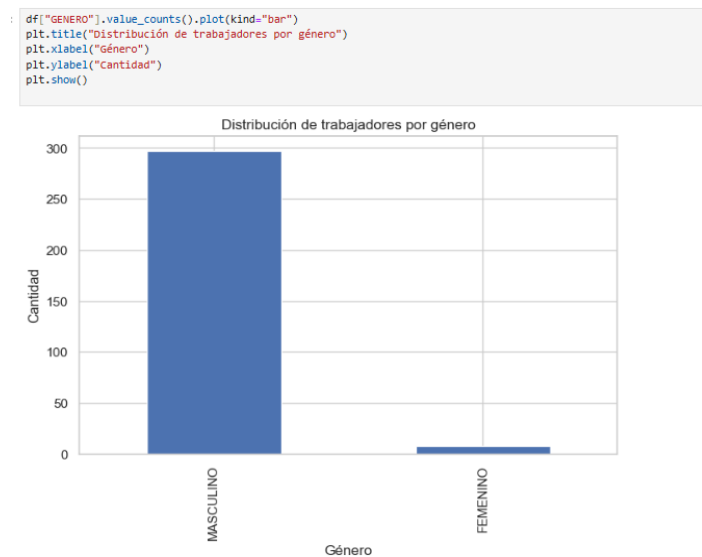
:
df["GENERO"].value_counts().plot(kind="bar")
plt.title("Distribución de trabajadores por género")
plt.xlabel("Género")
plt.ylabel("Cantidad")
plt.show()

Distribución de trabajadores por género

Cantidad

300
250
200
150
100
50
0

MASCULINO
FEMENINO

Género